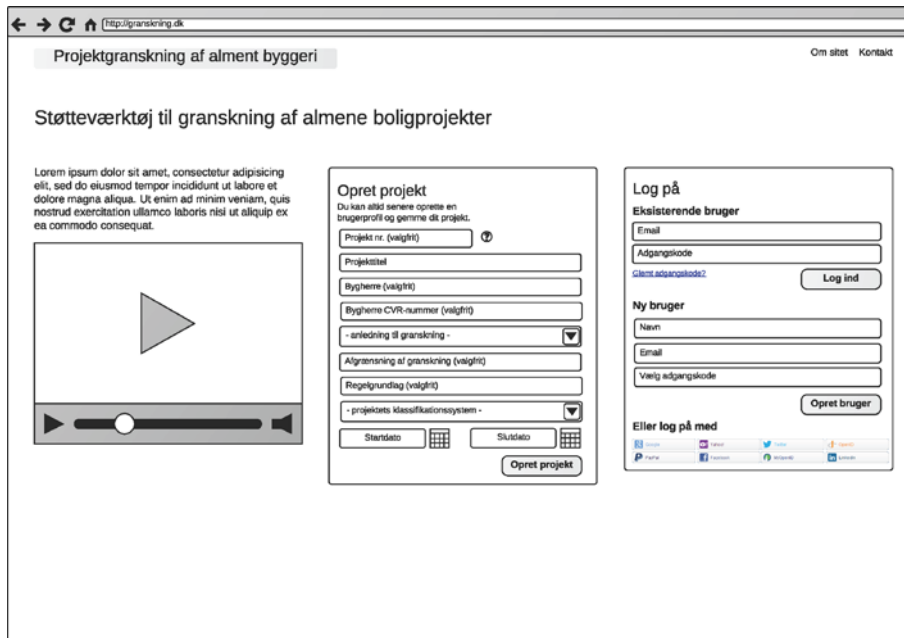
http://granskning.dk

Projektgranskning af alment byggeri

Om sitet Kontakt

Støtteværktøj til granskning af almene boligprojekter

Lorem ipsum dolor sit amet, consectetur adipisicing elit, sed do eiusmod tempor incididunt ut labore et dolore magna aliqua. Ut enim ad minim veniam, quis nostrud exercitation ullamco laboris nisi ut aliquip ex ea commodo consequat.

Opret projekt
Du kan altid senere oprette en brugerprofil og gemme dit projekt.

Projekt nr. (valgfrit)
?
Projekttitel
Bygherre (valgfrit)
Bygherre CVR-nummer (valgfrit)
- anledning til granskning -
Afgrænsning af granskning (valgfrit)
Regelgrundlag (valgfrit)
- projektets klassifikationssystem -
Startdato
Slutdato
Opret projekt

Log på
Eksisterende bruger
Email
Adgangskode
Glemt adgangskode?
Log ind
Ny bruger
Navn
Email
Vælg adgangskode
Opret bruger
Eller log på med
Google
Yahoo!
Twitter
OpenID
PayPal
Facebook
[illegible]
LinkedIn